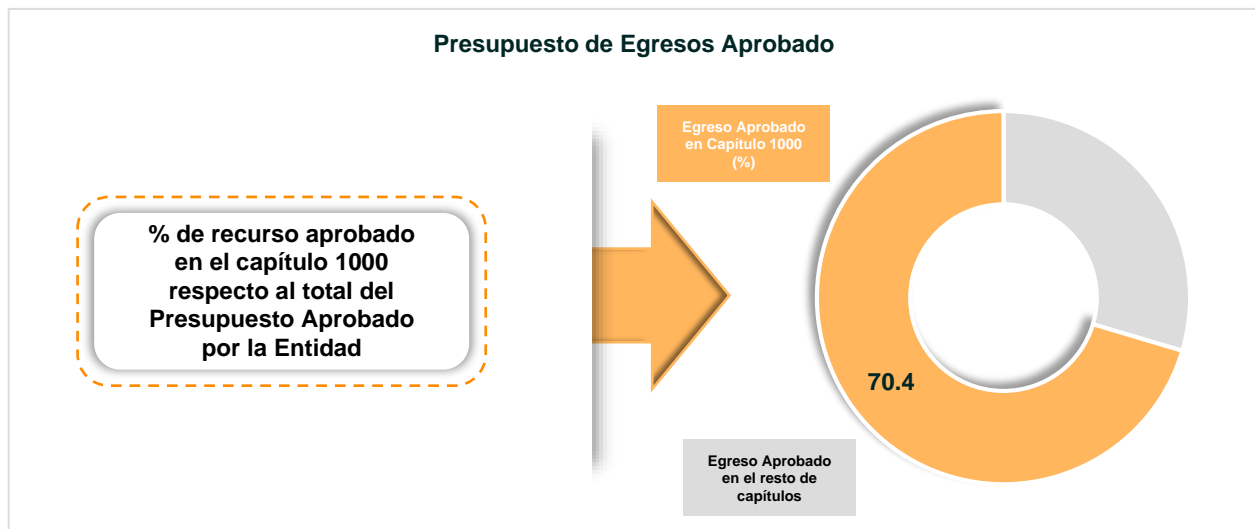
Presupuesto de Egresos Aprobado

% de recurso aprobado en el capítulo 1000 respecto al total del Presupuesto Aprobado por la Entidad

Egreso Aprobado en Capítulo 1000 (%)

70.4

Egreso Aprobado en el resto de capítulos